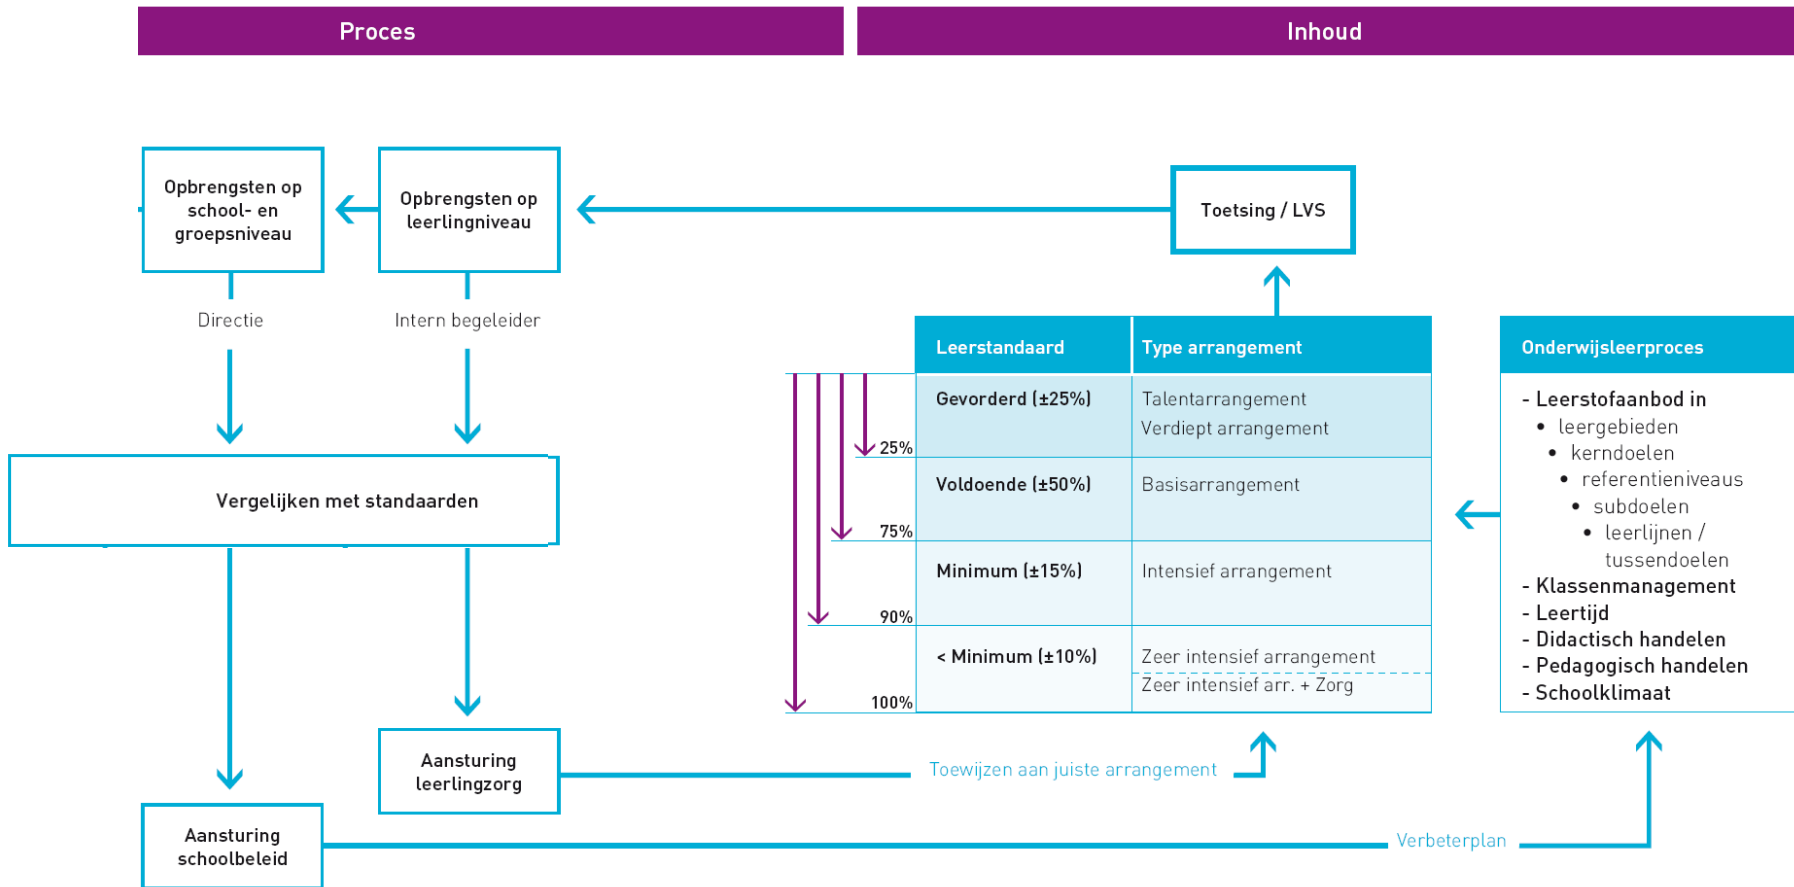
Proces

Inhoud

Opbrengsten op school- en groepsniveau

Opbrengsten op leerlingniveau

Toetsing / LVS

Directie

Intern begeleider

Vergelijken met standaarden

| Leerstandaard | Type arrangement |
|---|---|
| Gevorderd (±25%) | Talentarrangement<br>Verdiept arrangement |
| Voldoende (±50%) | Basisarrangement |
| Minimum (±15%) | Intensief arrangement |
| < Minimum (±10%) | Zeer intensief arrangement<br>Zeer intensief arr. + Zorg |

25%

75%

90%

100%

Onderwijsleerproces

- Leerstofaanbod in
• leergebieden
• kerndoelen
• referentieniveaus
• subdoelen
• leerlijnen / tussendoelen
- Klassenmanagement
- Leertijd
- Didactisch handelen
- Pedagogisch handelen
- Schoolklimaat

Aansturing leerlingzorg

Toewijzen aan juiste arrangement

Aansturing schoolbeleid

Verbeterplan